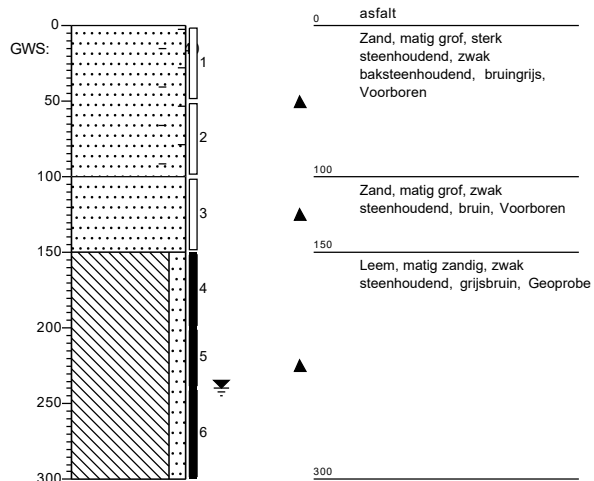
0
GWS:
50
100
150
200
250
300

1
2
3
4
5
6

0
asfalt
Zand, matig grof, sterk steenhoudend, zwak baksteenhoudend, bruingrijs, Voorboren

100
Zand, matig grof, zwak steenhoudend, bruin, Voorboren

150
Leem, matig zandig, zwak steenhoudend, grijsbruin, Geoprobe

300